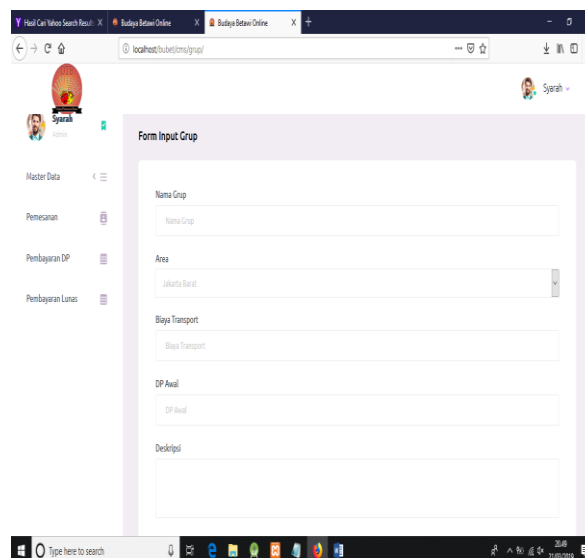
Hasil Cari Yahoo Search Result ×
Budaya Betawi Online ×
Budaya Betawi Online ×
+

localhost/bubet/cms/grup/

Syarah
Admin

Syarah

Master Data
Pemesanan
Pembayaran DP
Pembayaran Lunas

Form Input Grup

Nama Grup
Nama Grup

Area
Jakarta Barat

Biaya Transport
Biaya Transport

DP Awal
DP Awal

Deskripsi

Type here to search

20:49
21/03/2018